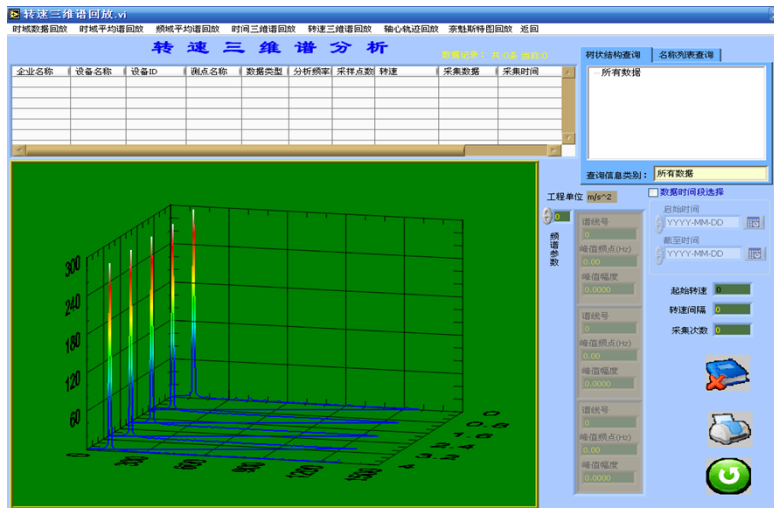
转速三维谱回放.vi

时域数据回放　时域平均谱回放　频域平均谱回放　时间三维谱回放　转速三维谱回放　轴心轨迹回放　奈魁斯特图回放　返回

转 速 三 维 谱 分 析

数据记录：共0条 当前0

| 企业名称 | 设备名称 | 设备ID | 测点名称 | 数据类型 | 分析频率 | 采样点数 | 转速 | 采集数据 | 采集时间 |
|---|---|---|---|---|---|---|---|---|---|
| | | | | | | | | | |

树状结构查询　名称列表查询

所有数据

查询信息类别：所有数据

工程单位 m/s^2

0

频谱参数

谱线号 0
峰值频点(Hz) 0.00
峰值幅度 0.0000

谱线号 0
峰值频点(Hz) 0.00
峰值幅度 0.0000

谱线号 0
峰值频点(Hz) 0.00
峰值幅度 0.0000

数据时间段选择

启始时间 YYYY-MM-DD

截至时间 YYYY-MM-DD

起始转速 0

转速间隔 0

采集次数 0

300
240
180
120
60

0
0.8
1.6
2.4
3.2
4

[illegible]
500
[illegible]
1500
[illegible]